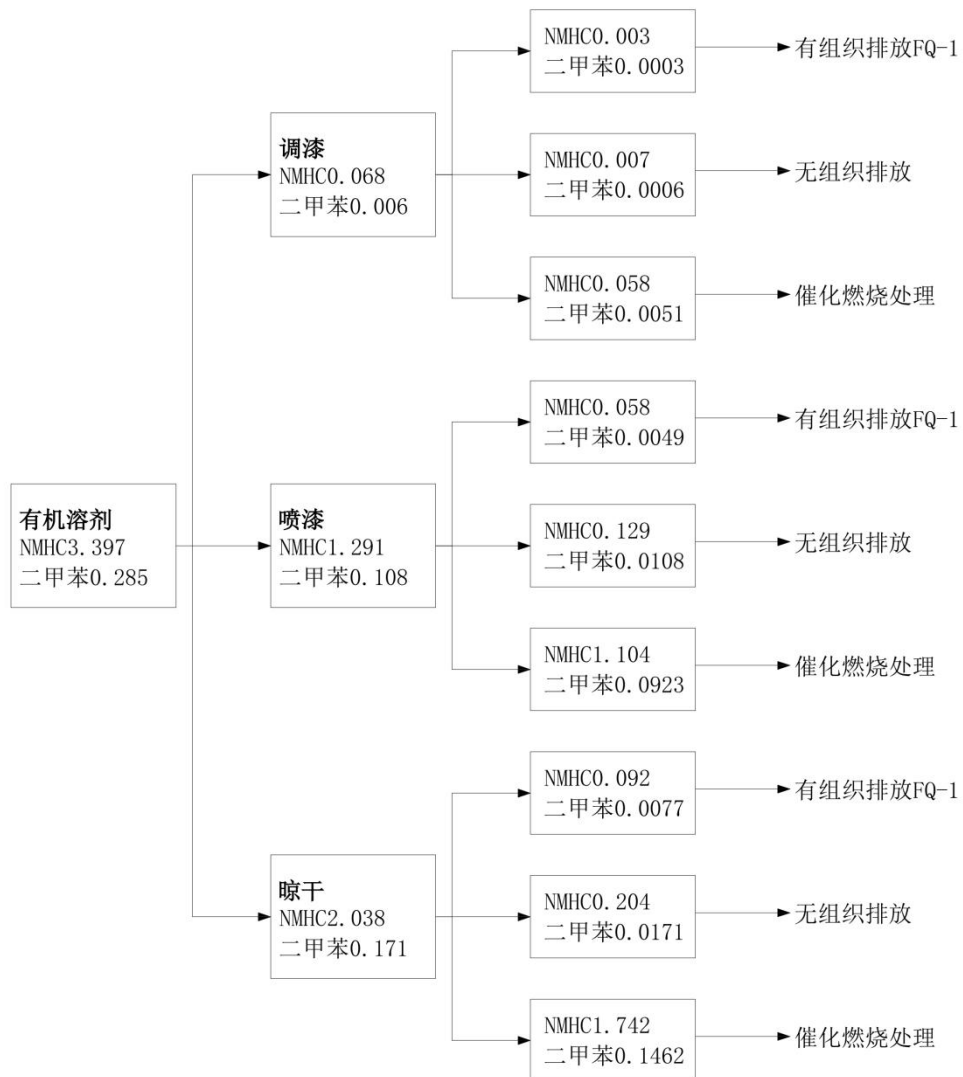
有机溶剂
NMHC3.397
二甲苯0.285

调漆
NMHC0.068
二甲苯0.006

NMHC0.003
二甲苯0.0003
有组织排放FQ-1

NMHC0.007
二甲苯0.0006
无组织排放

NMHC0.058
二甲苯0.0051
催化燃烧处理

喷漆
NMHC1.291
二甲苯0.108

NMHC0.058
二甲苯0.0049
有组织排放FQ-1

NMHC0.129
二甲苯0.0108
无组织排放

NMHC1.104
二甲苯0.0923
催化燃烧处理

晾干
NMHC2.038
二甲苯0.171

NMHC0.092
二甲苯0.0077
有组织排放FQ-1

NMHC0.204
二甲苯0.0171
无组织排放

NMHC1.742
二甲苯0.1462
催化燃烧处理